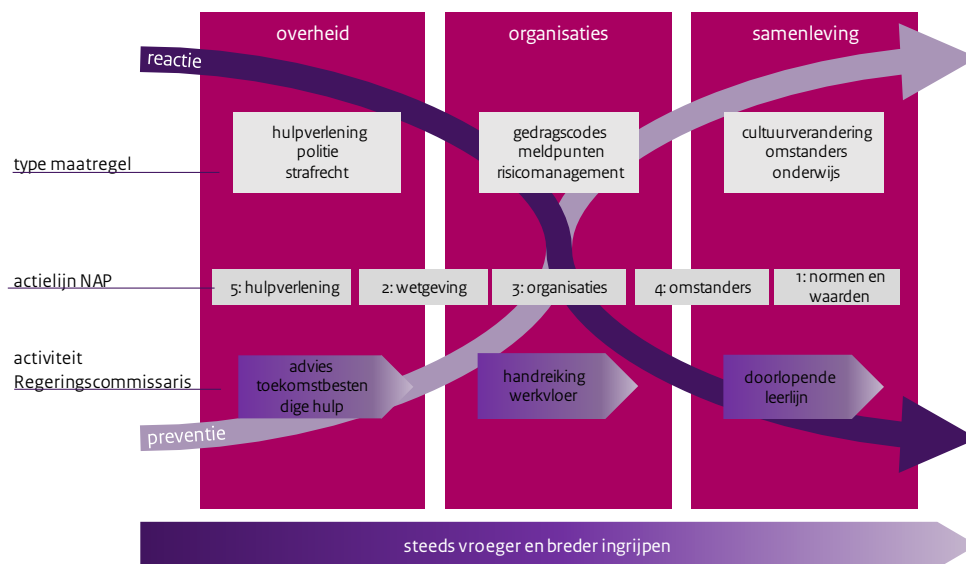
overheid

organisaties

samenleving

reactie

type maatregel

hulpverlening
politie
strafrecht

gedragscodes
meldpunten
risicomanagement

cultuurverandering
omstanders
onderwijs

actielijn NAP

5: hulpverlening

2: wetgeving

3: organisaties

4: omstanders

1: normen en waarden

activiteit
Regeringscommissaris

advies toekomstbestendige hulp

handreiking werkvloer

doorlopende leerlijn

preventie

steeds vroeger en breder ingrijpen